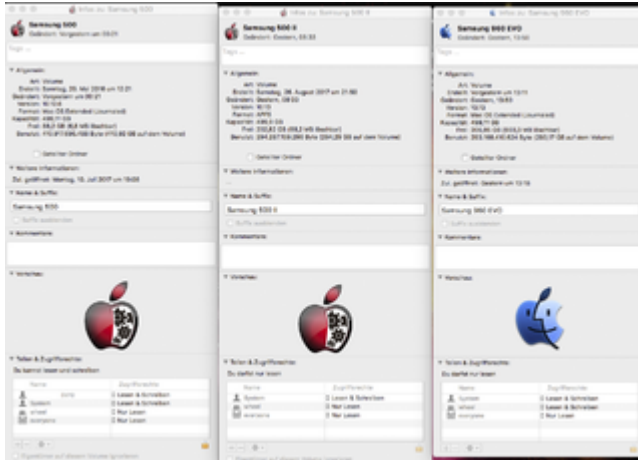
Infos zu: Samsung 500

Samsung 500
Geändert: Vorgestern um 09:21

Tags ...

▼ Allgemein:
Art: Volume
Erstellt: Sonntag, 20. Mai 2018 um 12:21
Geändert: Vorgestern um 09:21
Version: 10.13.6
Format: Mac OS Extended (Journaled)
Kapazität: 499,9 GB
Frei: 68,2 GB (6,6 MB Bedarf)
Benutzt: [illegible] Byte ([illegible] GB auf dem Volume)

Gesicherter Ordner

▼ Weitere Informationen:
Zul. geöffnet: Montag, 10. Juli 2017 um 19:08

▼ Name & Suffix:
Samsung 500

Suffix ausblenden

▼ Kommentare:

▼ Vorschau:

▼ Teilen & Zugriffsrechte:
Du kannst lesen und schreiben

| Name | Zugriffsrechte |
|---|---|
| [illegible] | Lesen & Schreiben |
| System | Lesen & Schreiben |
| wheel | Nur Lesen |
| everyone | Nur Lesen |

Eigentümer auf diesem Volume ignorieren

Infos zu: Samsung 500 II

Samsung 500 II
Geändert: Gestern, 09:53

Tags ...

▼ Allgemein:
Art: Volume
Erstellt: Sonntag, 06. August 2017 um 21:50
Geändert: Gestern, 09:53
Version: 10.13
Format: APFS
Kapazität: 499,9 GB
Frei: 232,82 GB (59,2 MB Bedarf)
Benutzt: 264,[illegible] Byte (264,26 GB auf dem Volume)

Gesicherter Ordner

▼ Weitere Informationen:

▼ Name & Suffix:
Samsung 500 II

Suffix ausblenden

▼ Kommentare:

▼ Vorschau:

▼ Teilen & Zugriffsrechte:
Du darfst nur lesen

| Name | Zugriffsrechte |
|---|---|
| System | Lesen & Schreiben |
| wheel | Nur Lesen |
| everyone | Nur Lesen |

Infos zu: Samsung 860 EVO

Samsung 860 EVO
Geändert: Gestern, 13:50

Tags ...

▼ Allgemein:
Art: Volume
Erstellt: Gestern um 13:11
Geändert: Gestern, 13:50
Version: 10.13
Format: Mac OS Extended (Journaled)
Kapazität: 499,71 GB
Frei: 205,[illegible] GB
Benutzt: 293,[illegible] Byte ([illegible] GB auf dem Volume)

Gesicherter Ordner

▼ Weitere Informationen:
Zul. geöffnet: Gestern um 13:19

▼ Name & Suffix:
Samsung 860 EVO

Suffix ausblenden

▼ Kommentare:

▼ Vorschau:

▼ Teilen & Zugriffsrechte:
Du darfst nur lesen

| Name | Zugriffsrechte |
|---|---|
| System | Lesen & Schreiben |
| wheel | Nur Lesen |
| everyone | Nur Lesen |